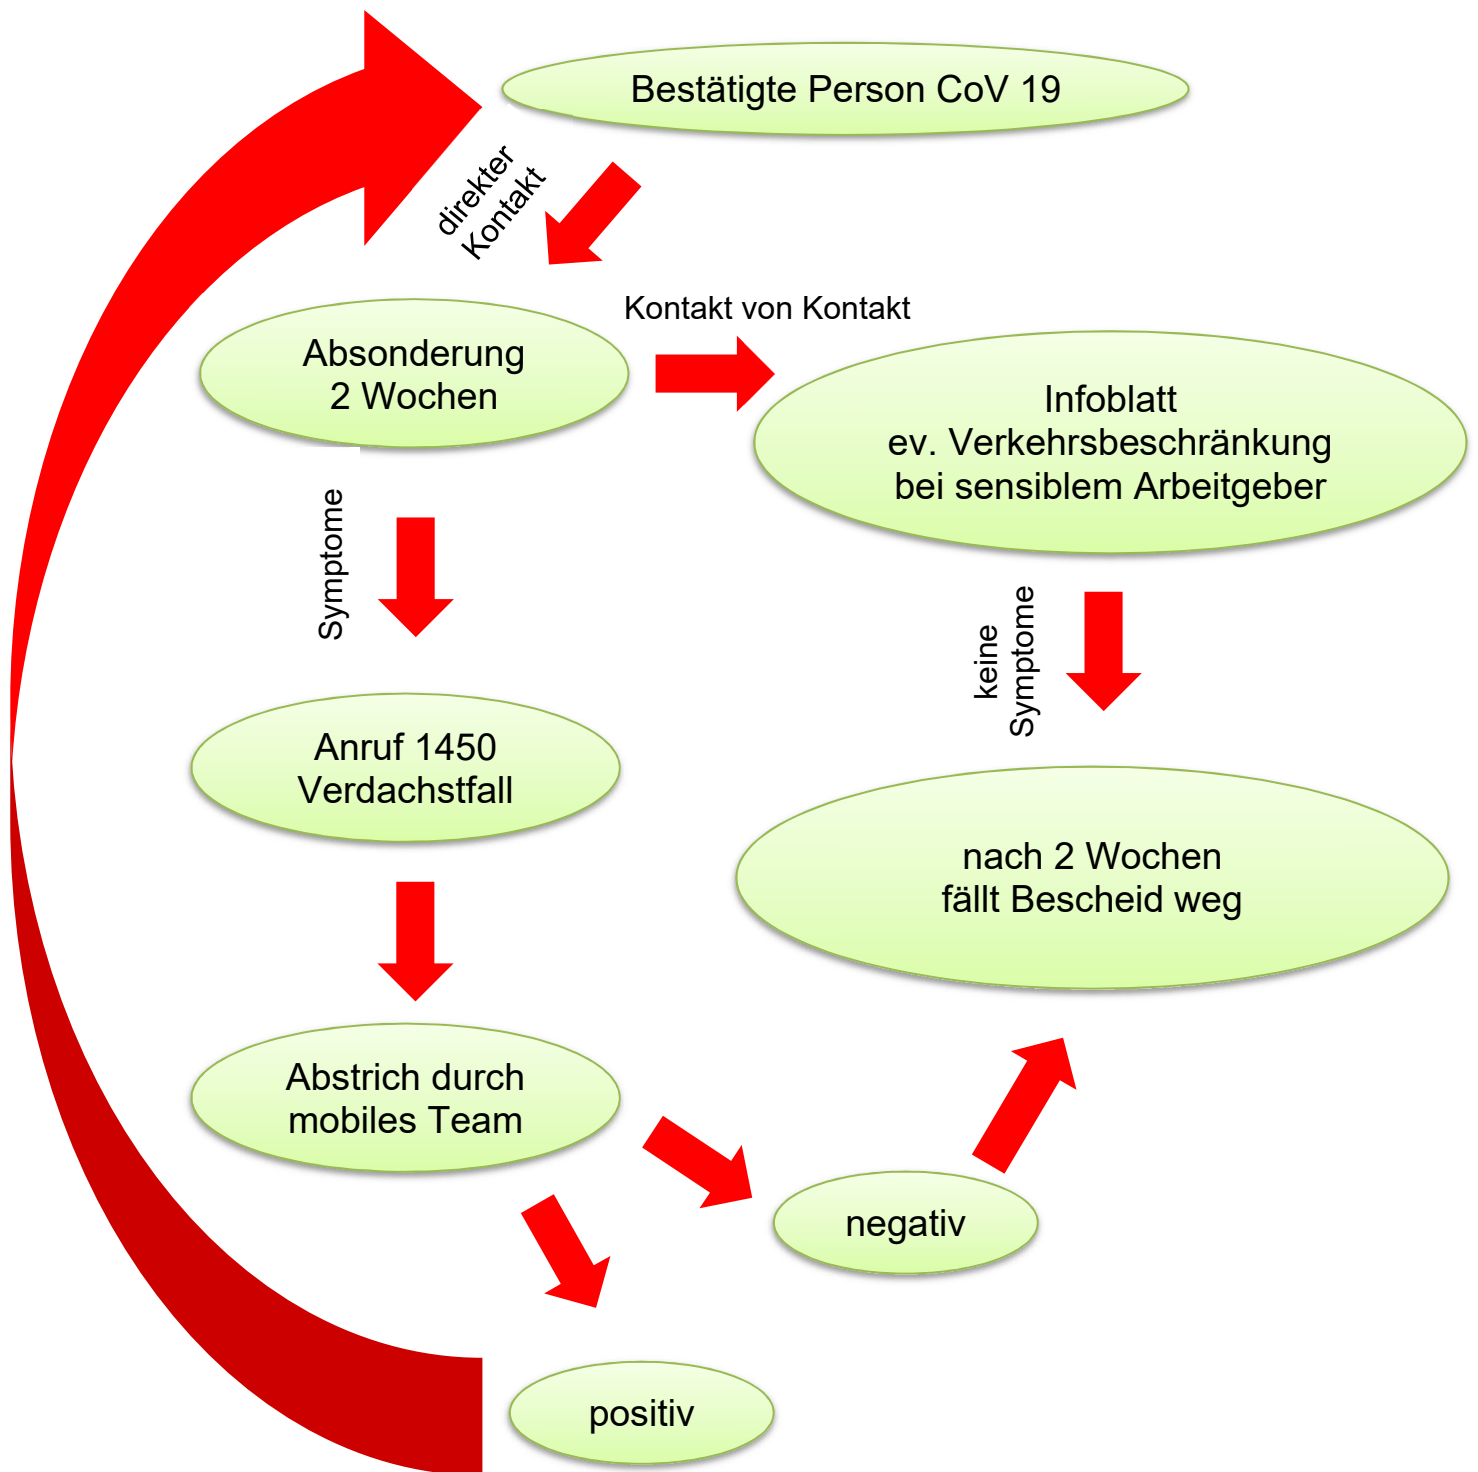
Bestätigte Person CoV 19

direkter Kontakt

Absonderung
2 Wochen

Kontakt von Kontakt

Infoblatt
ev. Verkehrsbeschränkung
bei sensiblem Arbeitgeber

Symptome

keine Symptome

Anruf 1450
Verdachstfall

nach 2 Wochen
fällt Bescheid weg

Abstrich durch
mobiles Team

negativ

positiv